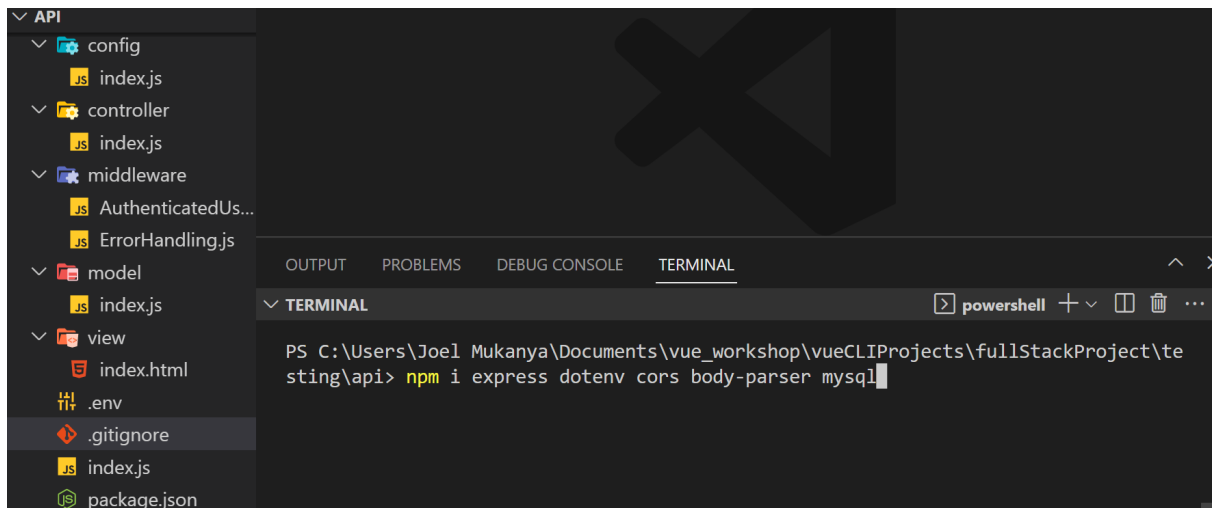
API
config
index.js
controller
index.js
middleware
AuthenticatedUs...
ErrorHandling.js
model
index.js
view
index.html
.env
.gitignore
index.js
package.json

OUTPUT PROBLEMS DEBUG CONSOLE TERMINAL

TERMINAL
powershell + ...

PS C:\Users\Joel Mukanya\Documents\vue_workshop\vueCLIProjects\fullStackProject\testing\api> npm i express dotenv cors body-parser mysql